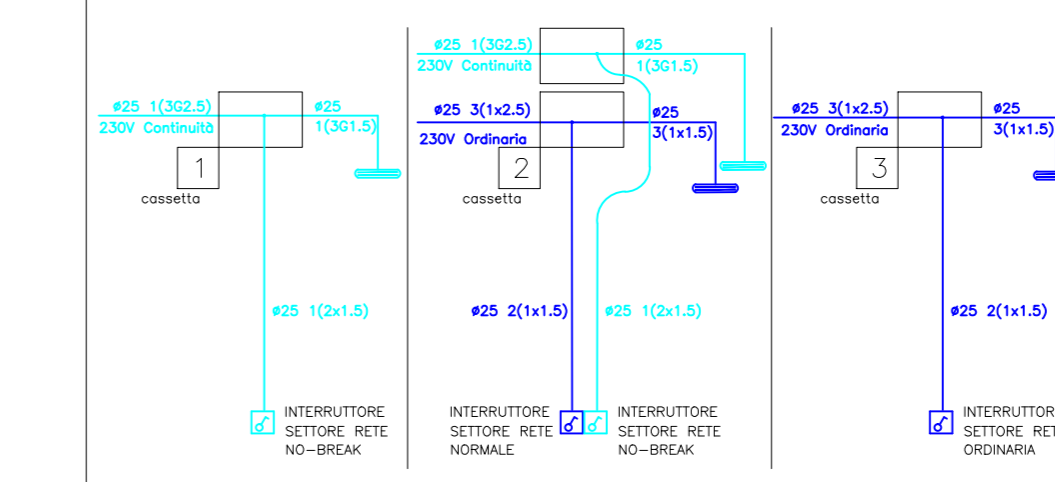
ø25 1(3G2.5)
230V Continuità
ø25
1(3G1.5)
1
cassetta
ø25 1(2x1.5)
INTERRUTTORE SETTORE RETE NO-BREAK

ø25 1(3G2.5)
230V Continuità
ø25
1(3G1.5)
ø25 3(1x2.5)
230V Ordinaria
ø25
3(1x1.5)
2
cassetta
ø25 2(1x1.5)
ø25 1(2x1.5)
INTERRUTTORE SETTORE RETE NORMALE
INTERRUTTORE SETTORE RETE NO-BREAK

ø25 3(1x2.5)
230V Ordinaria
ø25
3(1x1.5)
3
cassetta
ø25 2(1x1.5)
INTERRUTTOR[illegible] SETTORE RET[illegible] ORDINARIA